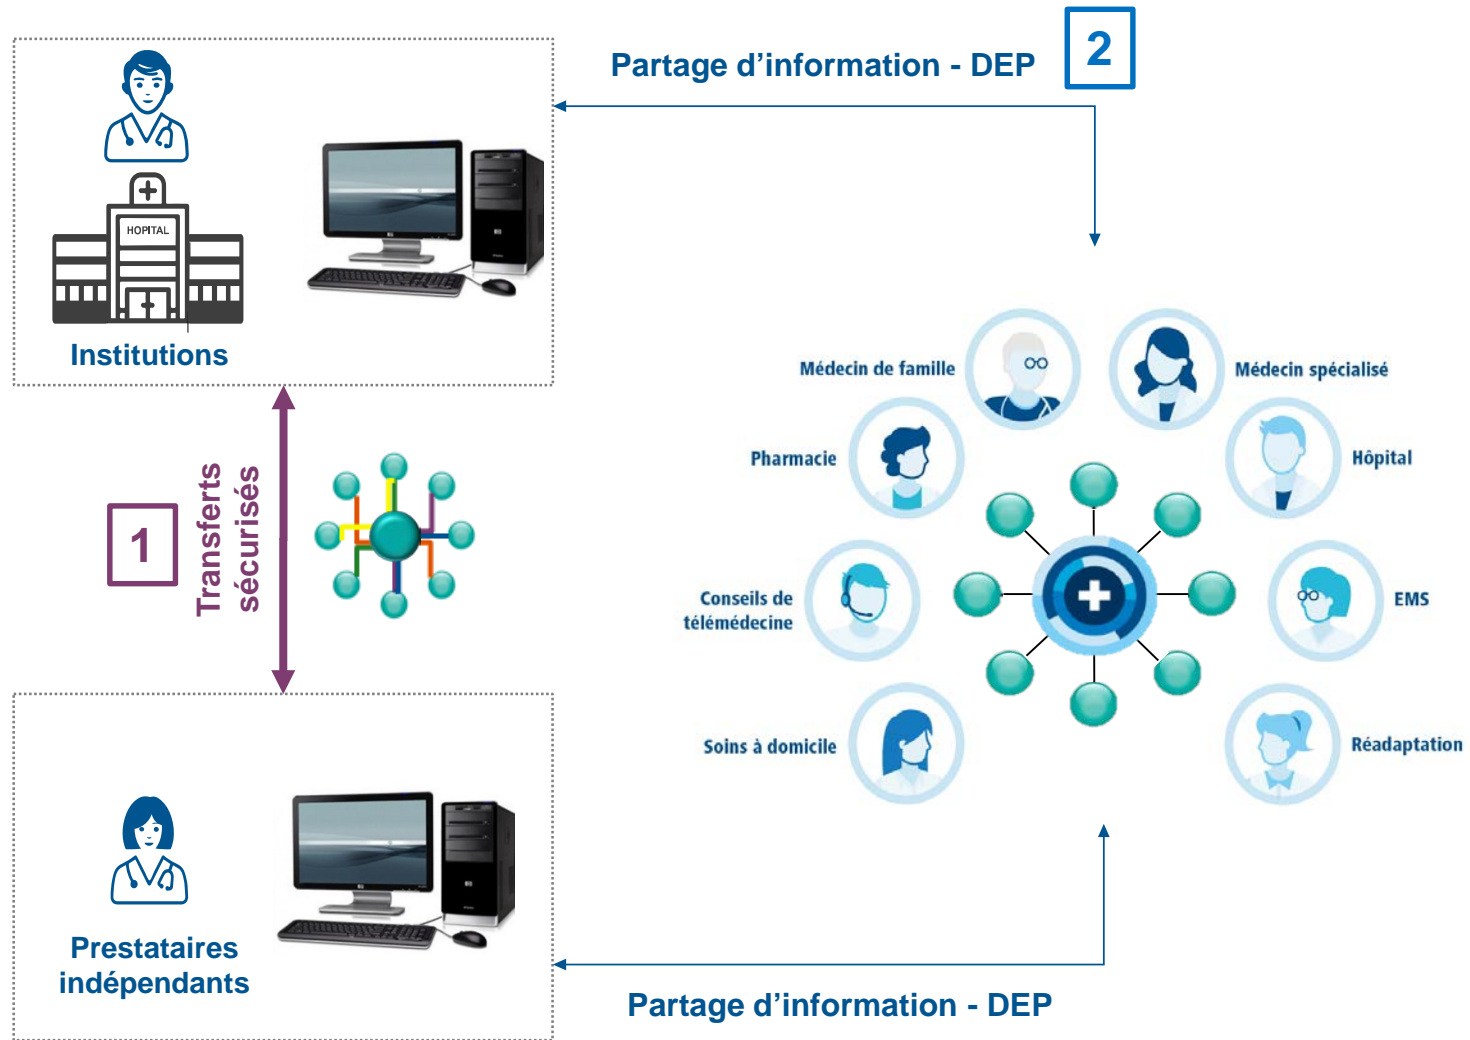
Partage d’information - DEP

2

HOPITAL

Institutions

1

Transferts sécurisés

Médecin de famille

Médecin spécialisé

Pharmacie

Hôpital

Conseils de télémédecine

EMS

Soins à domicile

Réadaptation

Prestataires indépendants

Partage d’information - DEP